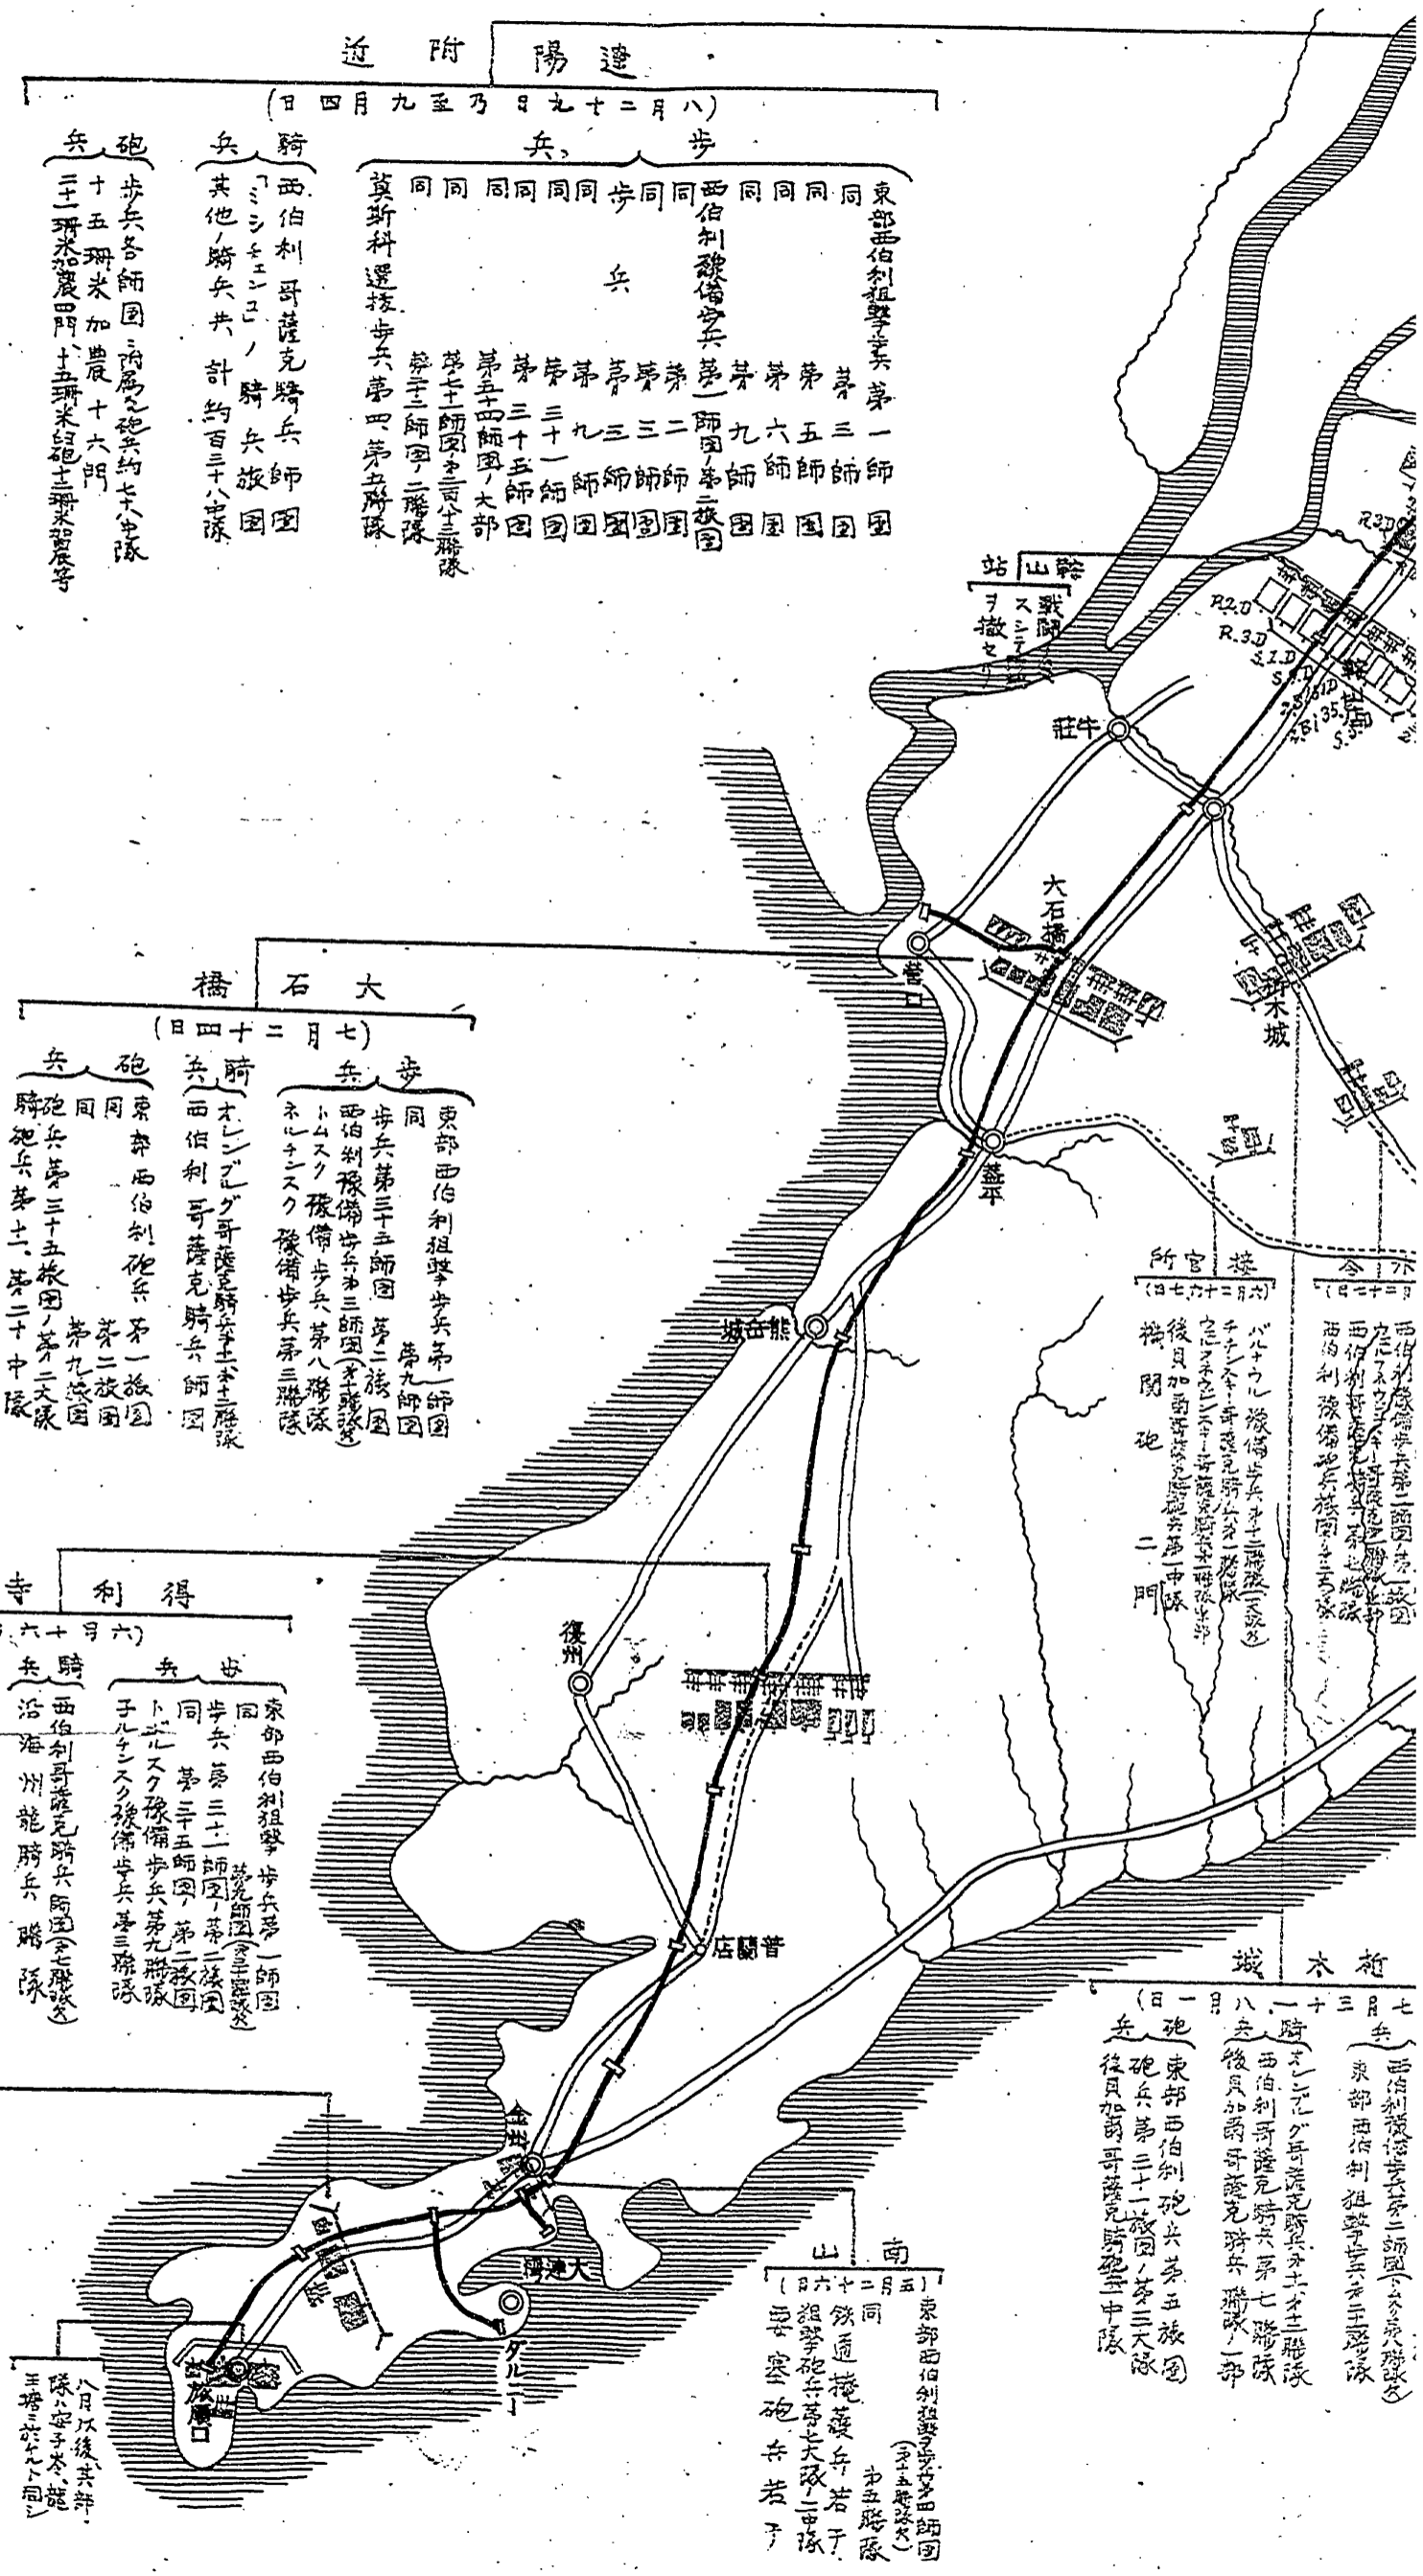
遼陽附近
(八月二十九日乃至九月四日)
歩兵
東部西伯利狙撃歩兵第一師団
同 第三師団
同 第五師団
同 第六師団
同 第九師団
西伯利豫備歩兵第一師団ノ第二旅団
同 第二師団
同 第三師団
歩兵第三師団
同 第九師団
同 第三十一師団
同 第三十五師団
同 第五十四師団ノ大部
同 第七十一師団ノ第二百八十三聯隊
同 第七十二師団ノ二聯隊
莫斯科選抜歩兵第四第五聯隊
騎兵
西伯利哥薩克騎兵師団
「ミシチェンコ」ノ騎兵旅団
其他ノ騎兵共計約百三十八中隊
砲兵
歩兵各師団ニ附属スル砲兵約七十八中隊
十五珊米加農十六門
二十一珊米加農四門、十五珊米臼砲十二門
鞍山站
戦闘スシテ撤セリ
牛荘
大石橋
営口
析木城
蓋平
熊岳城
復州
普蘭店
金州
大連湾
ダルニー
旅順口
大石橋
(七月二十四日)
歩兵
東部西伯利狙撃歩兵第一師団
同 第九師団
歩兵第三十五師団ノ第二旅団
西伯利豫備歩兵第三師団(第三聯隊欠)
トムスク豫備歩兵第八聯隊
ネルチンスク豫備歩兵第三聯隊
騎兵
オレンブルグ哥薩克騎兵第十一第十二聯隊
西伯利哥薩克騎兵師団
砲兵
東部西伯利砲兵第一旅団
同 第二旅団
同 第九旅団
砲兵第三十五旅団ノ第二大隊
騎砲兵第十二、第二十中隊
得利寺
(六月十六日)
歩兵
東部西伯利狙撃歩兵第一師団
同 第九師団(第三聯隊欠)
同 歩兵第三十一師団ノ第二旅団
同 第三十五師団ノ第二旅団
トボルスク豫備歩兵第九聯隊
ネルチンスク豫備歩兵第三聯隊
騎兵
西伯利哥薩克騎兵師団(第七聯隊欠)
沿海州龍騎兵聯隊
接官所
(六月二十六日)
バルナウル豫備歩兵第十二聯隊(第一大隊欠)
チチハル哥薩克騎兵第十一聯隊
ウスリー哥薩克騎兵第一聯隊ノ半部
後貝加爾哥薩克騎砲兵第一中隊
機関砲二門
分水嶺
(六月二十七日)
西伯利豫備歩兵第二師団ノ第一旅団
西伯利哥薩克騎兵第七聯隊
西伯利豫備歩兵旅団ノ第二聯隊
析木城
(七月三十一日)
歩兵
西伯利豫備歩兵第二師団(第一大隊欠)
東部西伯利狙撃歩兵第二聯隊
騎兵
オレンブルグ哥薩克騎兵第十一第十二聯隊
西伯利哥薩克騎兵第七聯隊
後貝加爾哥薩克騎兵聯隊ノ一部
砲兵
東部西伯利砲兵第五旅団
砲兵第三十一旅団ノ第三大隊
後貝加爾哥薩克騎砲兵第三中隊
南山
(五月二十六日)
東部西伯利狙撃歩兵第四師団
(第十五聯隊欠)
同 第五聯隊
鉄道掩護兵若干
狙撃砲兵第七大隊ノ一中隊
要塞砲兵若干
八月以後、共并隊ハ安子太、龍王塘ニ在リタルト同シ